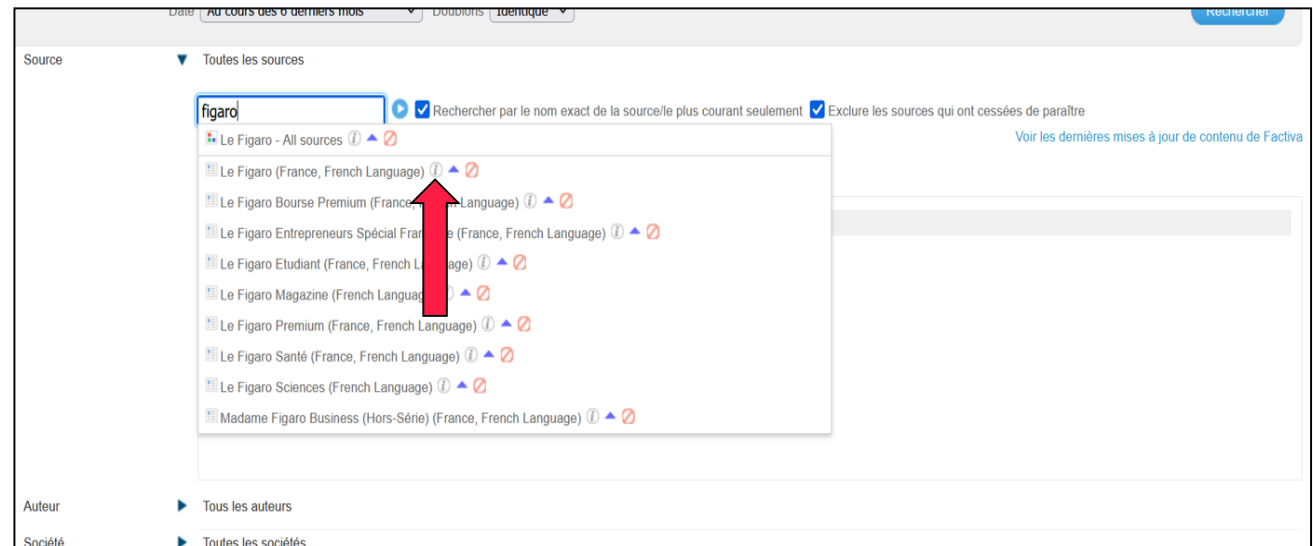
Date Au cours des 6 derniers mois Doublons Identique Rechercher

Source Toutes les sources

figaro

Rechercher par le nom exact de la source/le plus courant seulement

Exclure les sources qui ont cessées de paraître

Voir les dernières mises à jour de contenu de Factiva

Le Figaro - All sources

Le Figaro (France, French Language)

Le Figaro Bourse Premium (France, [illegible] Language)

Le Figaro Entrepreneurs Spécial Fra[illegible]e (France, French Language)

Le Figaro Etudiant (France, French La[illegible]age)

Le Figaro Magazine (French Languag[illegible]

Le Figaro Premium (France, French Language)

Le Figaro Santé (France, French Language)

Le Figaro Sciences (French Language)

Madame Figaro Business (Hors-Série) (France, French Language)

Auteur Tous les auteurs

Société Toutes les sociétés